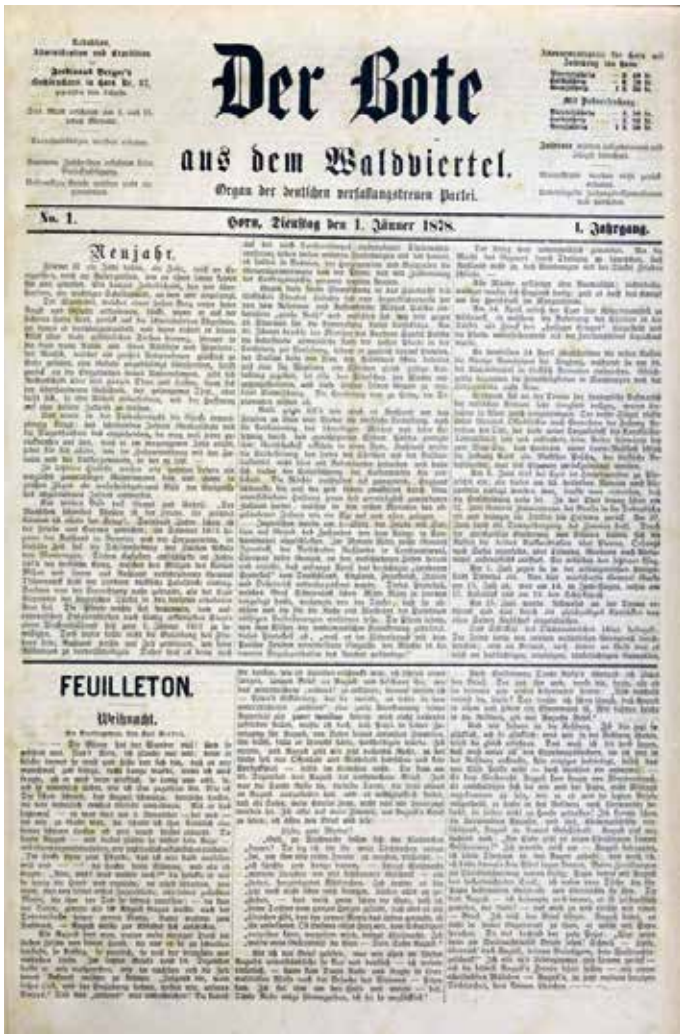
Redaktion, Administration und Expedition in Ferdinand Berger's Buchdruckerei in Horn Nr. 87, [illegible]

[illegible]

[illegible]

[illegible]

Der Bote aus dem Waldviertel.

Organ der deutschen verfassungstreuen Partei.

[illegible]

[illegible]

No. 1.

Horn, Dienstag den 1. Jänner 1878.

1. Jahrgang.

Neujahr.

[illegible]

FEUILLETON.

Weihnacht.

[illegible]